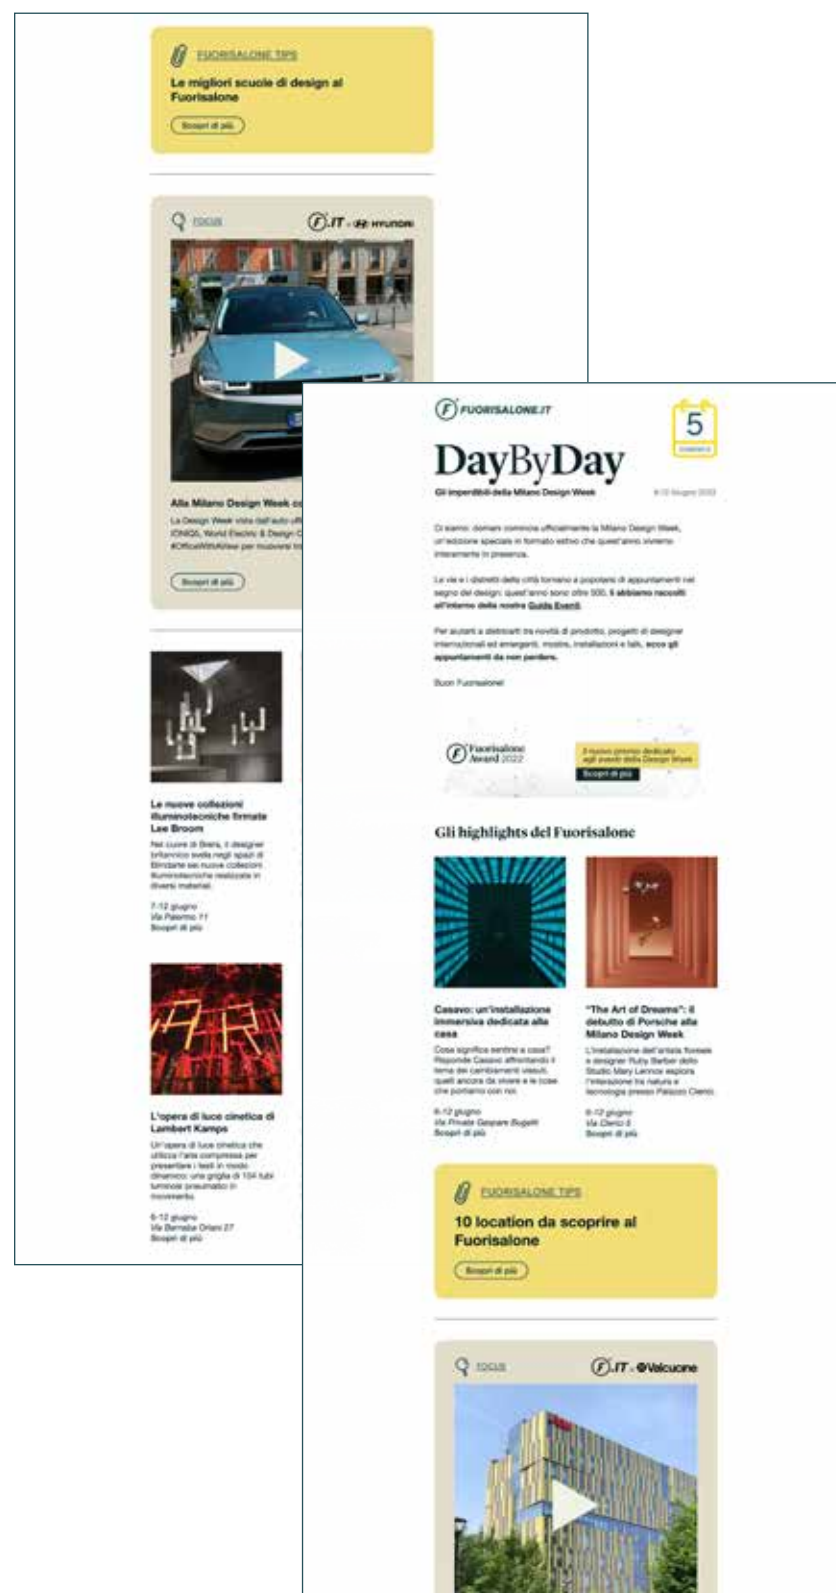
FUORISALONE TIPS

Le migliori scuole di design al Fuorisalone

Scopri di più

FOCUS

F.IT · HYUNDAI

Alla Milano Design Week co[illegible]

La Design Week vista dall'auto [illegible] IONIQ5, World Electric & Design C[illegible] #OfficialWithAView per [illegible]

Scopri di più

Le nuove collezioni illuminotecniche firmate Lee Broom

Nel cuore di Brera, il designer britannico svela negli spazi di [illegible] sei nuove collezioni illuminotecniche realizzate in diversi materiali.

7-12 giugno
Via Palermo 11
Scopri di più

L'opera di luce cinetica di Lambert Kamps

Un'opera di luce cinetica che utilizza l'aria compressa per presentare i testi in modo dinamico: una griglia di 104 tubi luminosi pneumatici in movimento.

6-12 giugno
Via Bernardo Oriani 27
Scopri di più

FUORISALONE.IT

DayByDay

5

Gli imperdibili della Milano Design Week

6-12 Giugno 2022

Ci siamo: domani comincia ufficialmente la Milano Design Week, un'edizione speciale in formato estivo che quest'anno viviamo interamente in presenza.

Le vie e i distretti della città tornano a popolarsi di appuntamenti nel segno del design: quest'anno sono oltre 500, li abbiamo raccolti all'interno della nostra Guida Eventi.

Per aiutarti a districarti tra novità di prodotto, progetti di designer internazionali ed emergenti, mostre, installazioni e talk, ecco gli appuntamenti da non perdere.

Buon Fuorisalone!

Fuorisalone Award 2022

Il nuovo premio dedicato agli eventi della Design Week

Scopri di più

Gli highlights del Fuorisalone

Casavo: un'installazione immersiva dedicata alla casa

Cosa significa sentirsi a casa? Risponde Casavo affrontando il tema dei cambiamenti vissuti, quelli ancora da vivere e le cose che portiamo con noi.

6-12 giugno
Via Privata Gaspare Bugatti
Scopri di più

"The Art of Dreams": il debutto di Porsche alla Milano Design Week

L'installazione dell'artista floreale e designer Ruby Barber dello Studio Mary Lennox esplora l'interazione tra natura e tecnologia presso Palazzo Clerici.

6-12 giugno
Via Clerici 5
Scopri di più

FUORISALONE TIPS

10 location da scoprire al Fuorisalone

Scopri di più

FOCUS

F.IT · @Valcucine